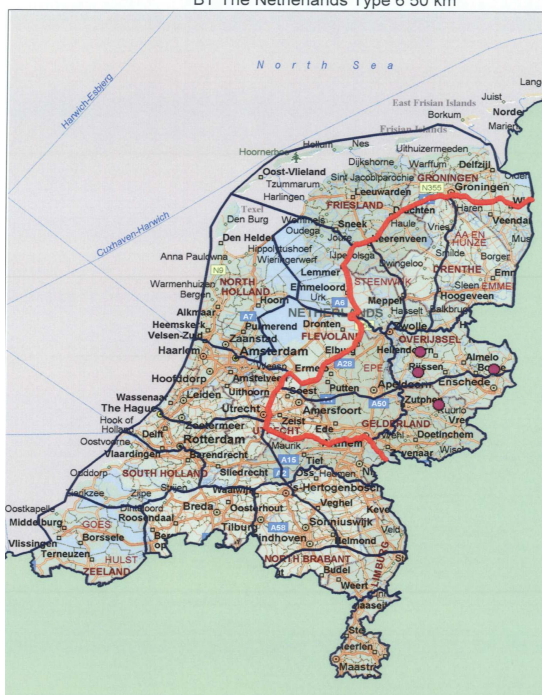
B1 The Netherlands Type 6 50 km

North Sea

Harwich-Esbjerg

Cuxhaven-Harwich

East Frisian Islands

Juist

Borkum

Norder

Marien

Lang

Frisian Islands

Hoornerbu

Hollum

Nes

Uithuizermeeden

Dijkshorne

Warffum

Delfzijl

Oost-Vlieland

Sint Jacobiparochie

GRONINGEN

Tzummarum

Leeuwarden

N355

Groningen

Harlingen

FRIESLAND

Drachten

Haren

Texel

Veendal

Den Burg

Wommels

Sneek

Haule

Vries

AA EN HUNZE

Oudega

Joure

Den Helder

Hippolytushoef

Heerenveen

Assen

Mus

Wieringerwerf

Wolvega

Dwingeloo

Borger

Anna Paulowna

N9

Lemmer

DRENTHE

Emm

Warmenhuizen

NORTH HOLLAND

STEENWIJK

Sleen

EMME

Bergen

Emmeloord

Meppel

Hoogeveen

Hoorn

Urk

A6

Hasselt

Alkmaar

A7

Purmerend

NETHERLANDS

Zwolle

Heemskerk

Dronten

Velsen-Zuid

Zaanstad

FLEVOLAND

OVERIJSSEL

Haarlem

Amsterdam

Elburg

Heerde

Almelo

A28

Rijssen

Bo

Hoofddorp

Amstelveen

Ermelo

EPE

Apeldoorn

Enschede

Wassenaar

Leiden

Uithoorn

Putten

The Hague

Utrecht

Soest

A50

Zutphen

Hook of Holland

Zoetermeer

Amersfoort

Vre

Delft

Zeist

GELDERLAND

Oostvoorne

Ede

Doetinchem

Vlaardingen

Rotterdam

UTRECHT

Barendrecht

Maurik

Arnhem

Zevenaar

Wisch

Ouddorp

SOUTH HOLLAND

Sliedrecht

A15

Tiel

Oss

Zierikzee

Zijpe

Waalwijk

Hertogenbosch

Veghel

Kevel

Oostkapelle

Dinteloord

Middelburg

GOES

Roosendaal

Breda

Oosterhout

Borssele

Tilburg

Sonniuswijk

Veld

Vlissingen

Ber

Eindhoven

Helmond

Terneuzen

HULST

A58

NORTH BRABANT

ZEELAND

Budel

Weert

Maasei

Ste

Heerlen

Maastr